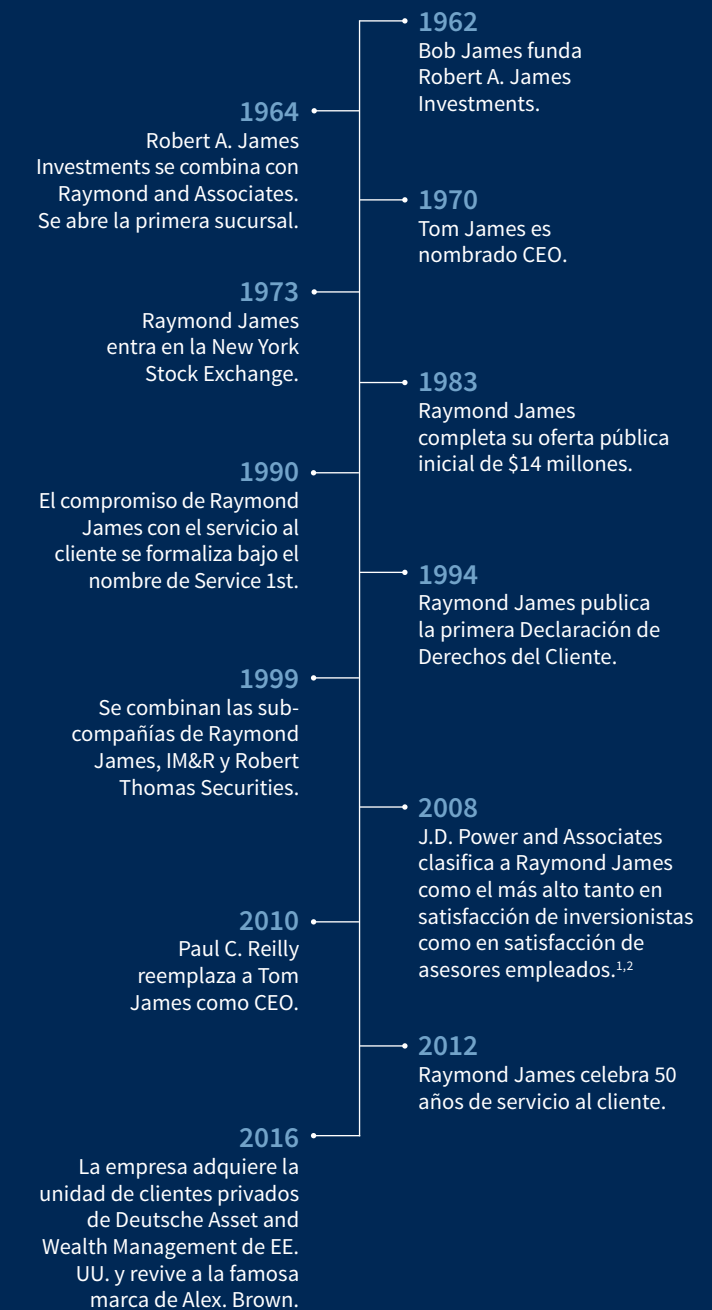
1962
Bob James funda Robert A. James Investments.

1964
Robert A. James Investments se combina con Raymond and Associates. Se abre la primera sucursal.

1970
Tom James es nombrado CEO.

1973
Raymond James entra en la New York Stock Exchange.

1983
Raymond James completa su oferta pública inicial de \$14 millones.

1990
El compromiso de Raymond James con el servicio al cliente se formaliza bajo el nombre de Service 1st.

1994
Raymond James publica la primera Declaración de Derechos del Cliente.

1999
Se combinan las subcompañías de Raymond James, IM&R y Robert Thomas Securities.

2008
J.D. Power and Associates clasifica a Raymond James como el más alto tanto en satisfacción de inversionistas como en satisfacción de asesores empleados.$^{1,2}$

2010
Paul C. Reilly reemplaza a Tom James como CEO.

2012
Raymond James celebra 50 años de servicio al cliente.

2016
La empresa adquiere la unidad de clientes privados de Deutsche Asset and Wealth Management de EE. UU. y revive a la famosa marca de Alex. Brown.